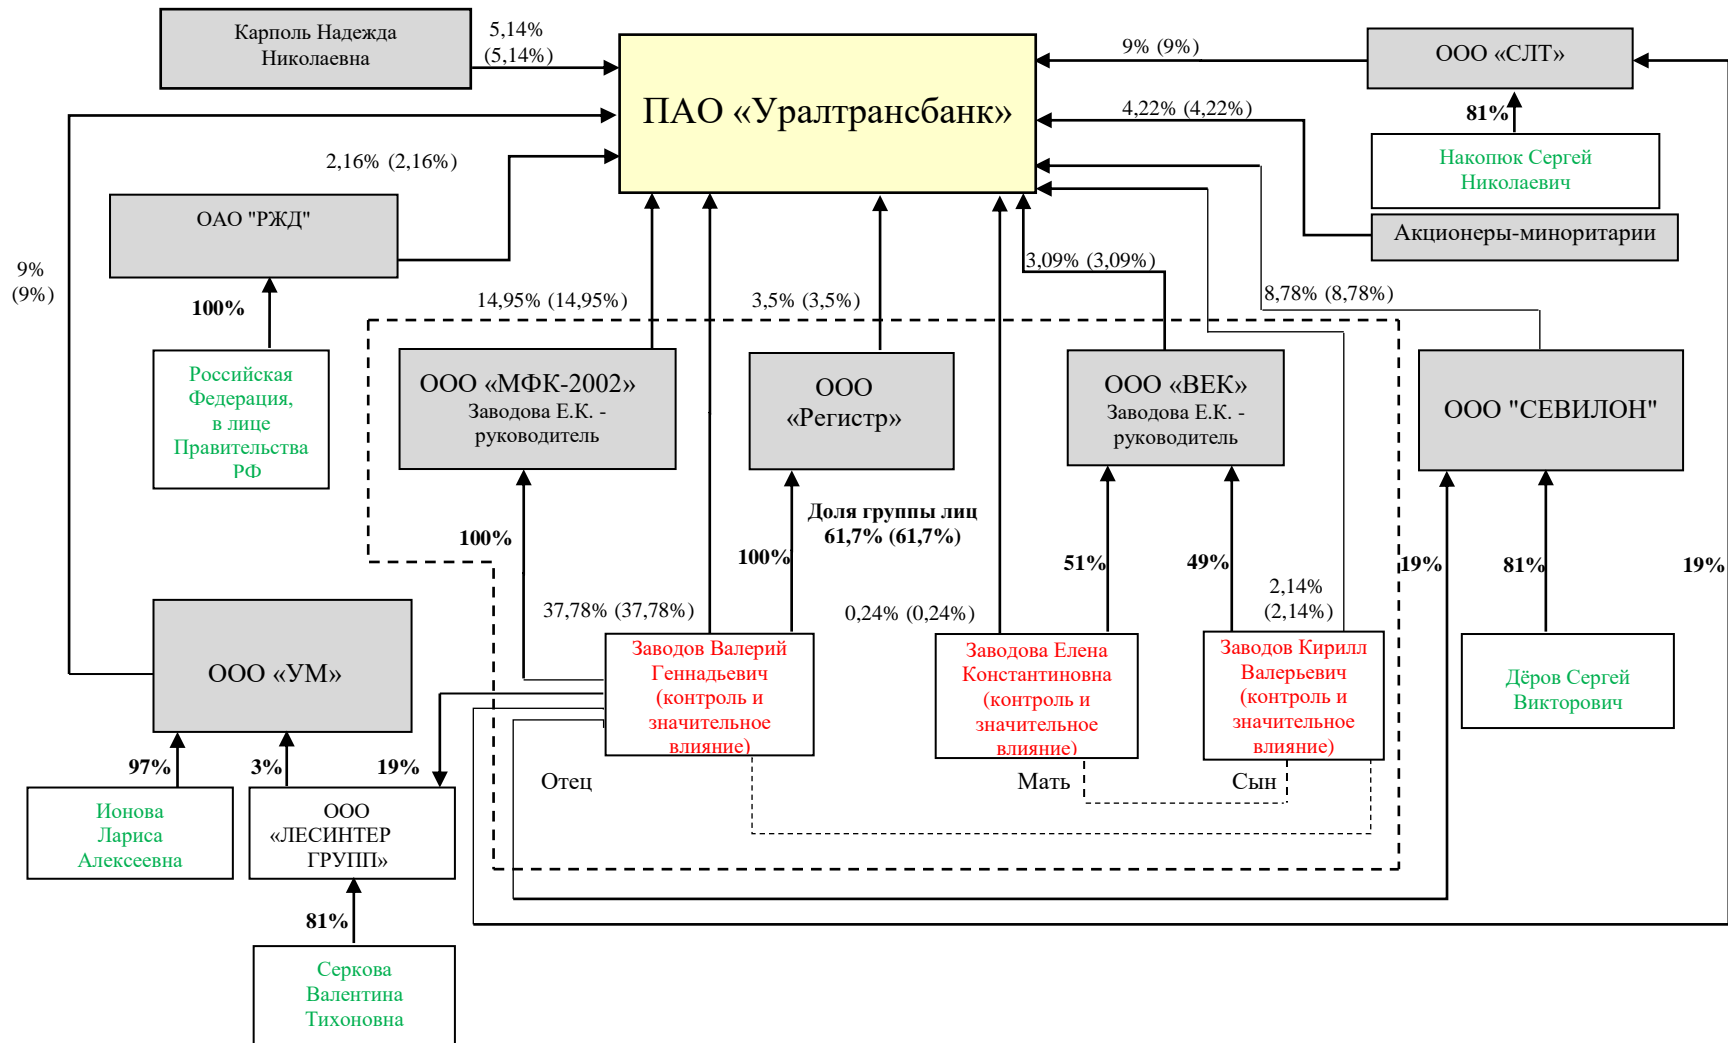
Карполь Надежда Николаевна

5,14% (5,14%)

ПАО «Уралтрансбанк»

9% (9%)

ООО «СЛТ»

81%

Накопюк Сергей Николаевич

4,22% (4,22%)

Акционеры-миноритарии

2,16% (2,16%)

ОАО "РЖД"

100%

Российская Федерация, в лице Правительства РФ

9% (9%)

14,95% (14,95%)

3,5% (3,5%)

3,09% (3,09%)

8,78% (8,78%)

ООО «МФК-2002» Заводова Е.К. - руководитель

ООО «Регистр»

ООО «ВЕК» Заводова Е.К. - руководитель

ООО "СЕВИЛОН"

100%

100%

Доля группы лиц 61,7% (61,7%)

51%

49%

2,14% (2,14%)

19%

81%

19%

37,78% (37,78%)

0,24% (0,24%)

ООО «УМ»

Заводов Валерий Геннадьевич (контроль и значительное влияние)

Заводова Елена Константиновна (контроль и значительное влияние)

Заводов Кирилл Валерьевич (контроль и значительное влияние)

Дёров Сергей Викторович

97%

3%

19%

Отец

Мать

Сын

Ионова Лариса Алексеевна

ООО «ЛЕСИНТЕР ГРУПП»

81%

Серкова Валентина Тихоновна